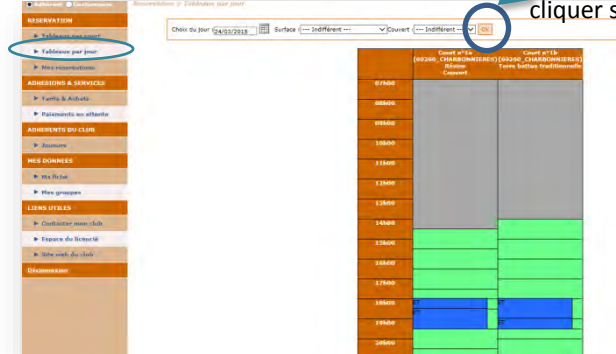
Tableaux Continuous

RESERVATION

▶ Tableaux par court

▶ Tableaux par jour

▶ Mes reservations

ADHESIONS & SERVICES

▶ Tarifs & Achats

▶ Paiements en attente

ADHERENTS DU CLUB

▶ Joueurs

MES DONNEES

▶ Ma fiche

▶ Mes groupes

LIENS UTILES

▶ Contacter mon club

▶ Espace du licencié

▶ Site web du club

Déconnexion

Reservation :: Tableaux par jour

cliquer s

Choix du jour 24/03/2018 Surface --- Indifférent --- Couvert --- Indifférent --- Ok

| | Court n°1a [00260_CHARBONNIERES] Résine Couvert | Court n°1b [00260_CHARBONNIERES] Terre battue traditionnelle |
|---|---|---|
| 07h00 | | |
| 08h00 | | |
| 09h00 | | |
| 10h00 | | |
| 11h00 | | |
| 12h00 | | |
| 13h00 | | |
| 14h00 | | |
| 15h00 | | |
| 16h00 | | |
| 17h00 | | |
| 18h00 | | |
| 19h00 | | |
| 20h00 | | |